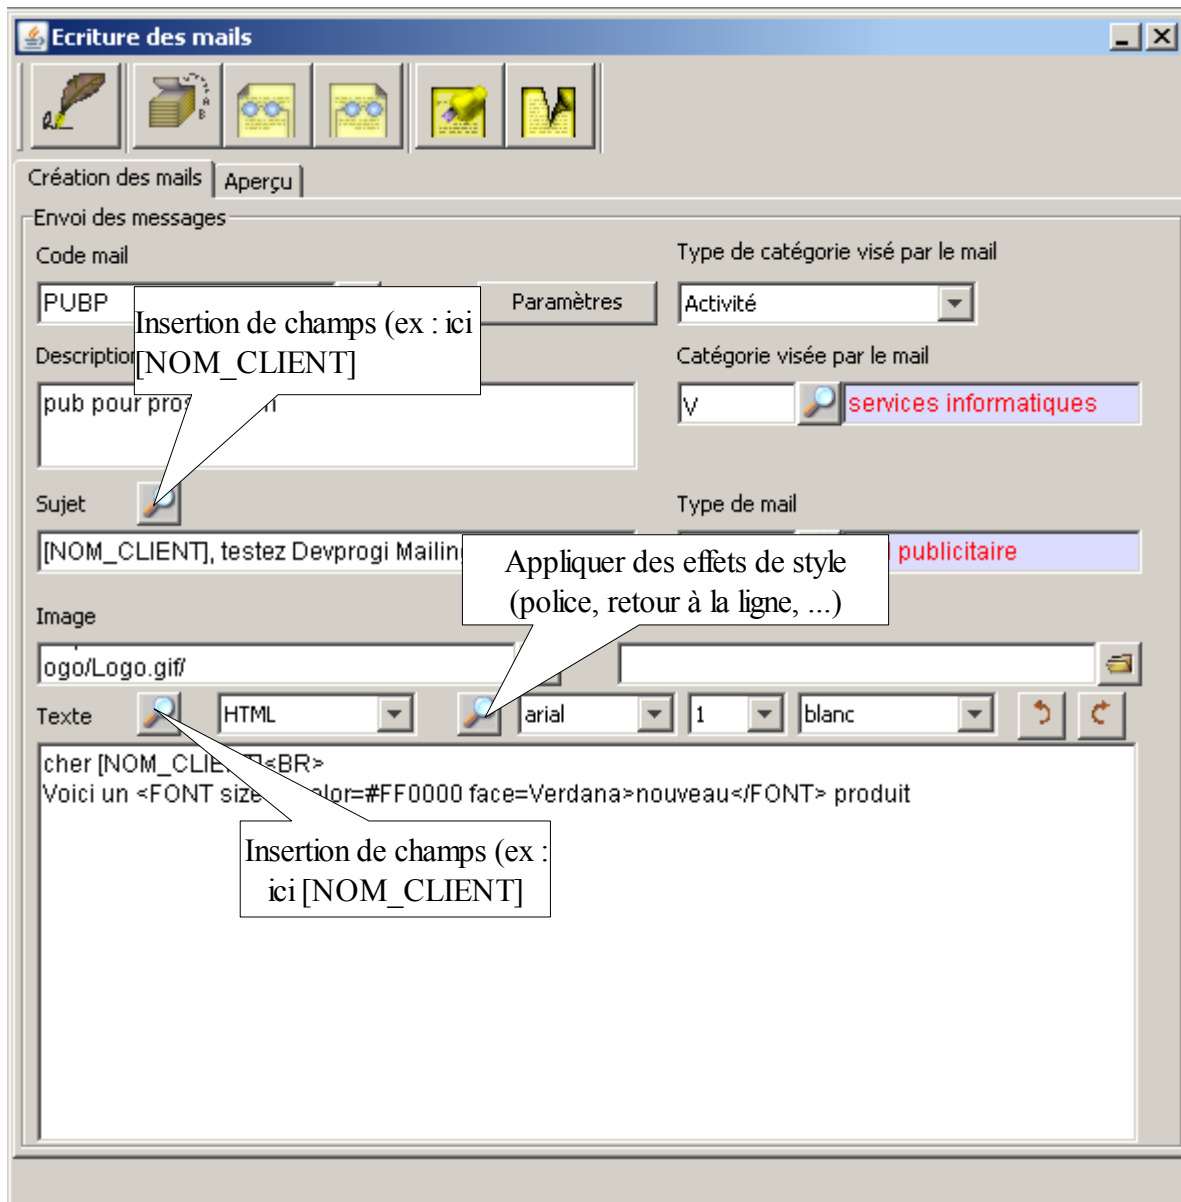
Ecriture des mails

Création des mails | Aperçu

Envoi des messages

Code mail

PUBP

Insertion de champs (ex : ici [NOM_CLIENT]

Paramètres

Type de catégorie visé par le mail

Activité

Description

pub pour pros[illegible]n

Catégorie visée par le mail

V

services informatiques

Sujet

Type de mail

[NOM_CLIENT], testez Devprogi Mailin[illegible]

Appliquer des effets de style (police, retour à la ligne, ...)

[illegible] publicitaire

Image

ogo/Logo.gif/

Texte

HTML

arial

1

blanc

cher [NOM_CLIE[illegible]T]<BR>
Voici un <FONT size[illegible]olor=#FF0000 face=Verdana>nouveau</FONT> produit

Insertion de champs (ex : ici [NOM_CLIENT]